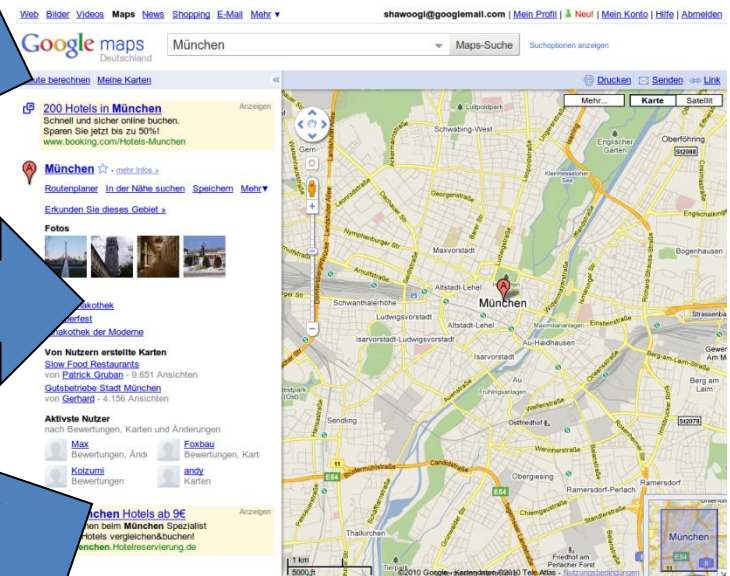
Web Bilder Videos Maps News Shopping E-Mail Mehr ▾

shawoogi@googlemail.com | Mein Profil | Neu! | Mein Konto | Hilfe | Abmelden

Google maps Deutschland

München

Maps-Suche

Suchoptionen anzeigen

oute berechnen Meine Karten

Drucken Senden Link

Anzeigen

200 Hotels in München

Schnell und sicher online buchen. Sparen Sie jetzt bis zu 50%!

www.booking.com/Hotels-Munchen

München - mehr Infos »

Routenplaner In der Nähe suchen Speichern Mehr▾

Erkunden Sie dieses Gebiet »

Fotos

akothek

erfest

nakothek der Moderne

Von Nutzern erstellte Karten

Slow Food Restaurants

von Patrick Gruban - 9.651 Ansichten

Gutsbetriebe Stadt München

von Gerhard - 4.156 Ansichten

Aktivste Nutzer

nach Bewertungen, Karten und Änderungen

Max
Bewertungen, Ände

Foxbau
Bewertungen, Kart

Koizumi
Bewertungen

andy
Karten

Anzeigen

nchen Hotels ab 9€

hen beim München Spezialist

Hotels vergleichen&buchen!

enchen.Hotelreservierung.de

Mehr... Karte Satellit

Luitpoldpark

Schwabing-West

Englischer Garten

Oberföhring

Kleinhesseloher See

Maxvorstadt

Bogenhausen

Altstadt-Lehel

München

Schwanthalerhöhe

Ludwigsvorstadt

Isarvorstadt-Ludwigsvorstadt

Maximiliansanlagen

Au-Haidhausen

Isarvorstadt

Au

Ostfriedhof

Sendling

Obergiesing

Ramersdorf-Perlach

Ramersdorf

Thalkirchen

Friedhof am Perlacher Forst

Berg am Laim

Gern

1 km

5000 ft

©2010 Google - Kartendaten ©2010 Tele Atlas - Nutzungsbedingungen

München